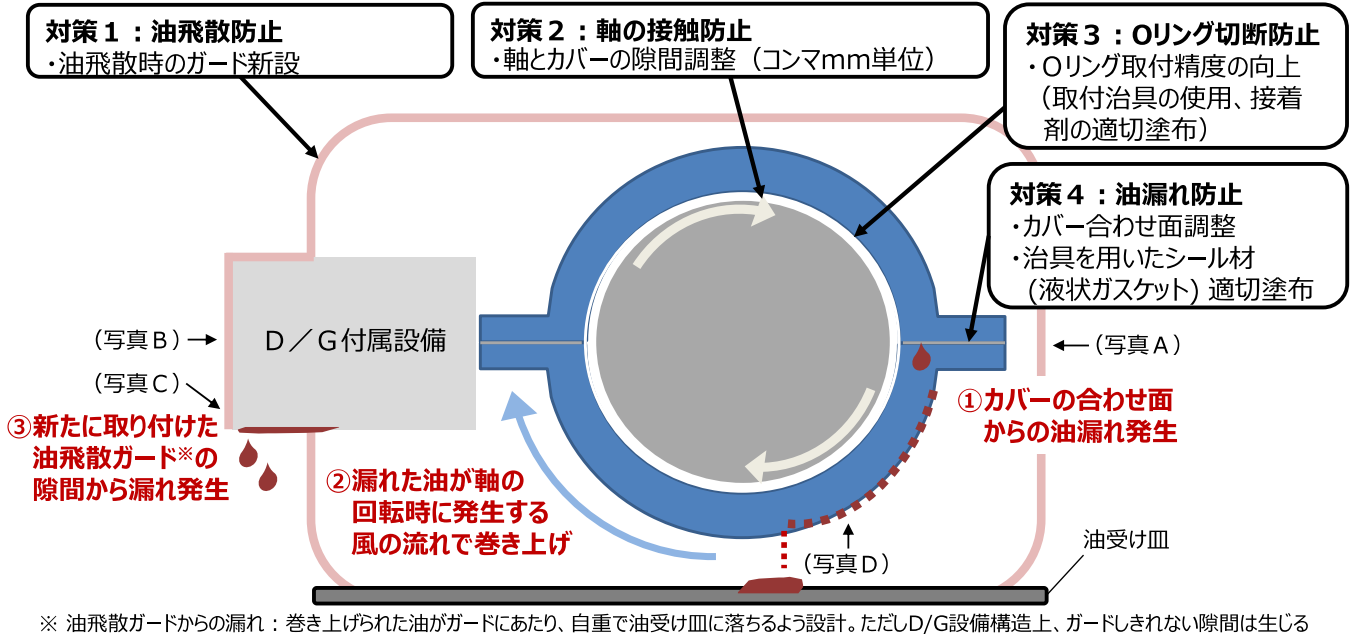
対策１：油飛散防止
・油飛散時のガード新設

対策２：軸の接触防止
・軸とカバーの隙間調整（コンマmm単位）

対策３：Oリング切断防止
・Oリング取付精度の向上（取付治具の使用、接着剤の適切塗布）

対策４：油漏れ防止
・カバー合わせ面調整
・治具を用いたシール材（液状ガスケット）適切塗布

（写真Ｂ）

Ｄ／Ｇ付属設備

（写真Ａ）

（写真Ｃ）

③新たに取り付けた油飛散ガード※の隙間から漏れ発生

①カバーの合わせ面からの油漏れ発生

②漏れた油が軸の回転時に発生する風の流れで巻き上げ

（写真Ｄ）

油受け皿

※ 油飛散ガードからの漏れ：巻き上げられた油がガードにあたり、自重で油受け皿に落ちるよう設計。ただしD/G設備構造上、ガードしきれない隙間は生じる